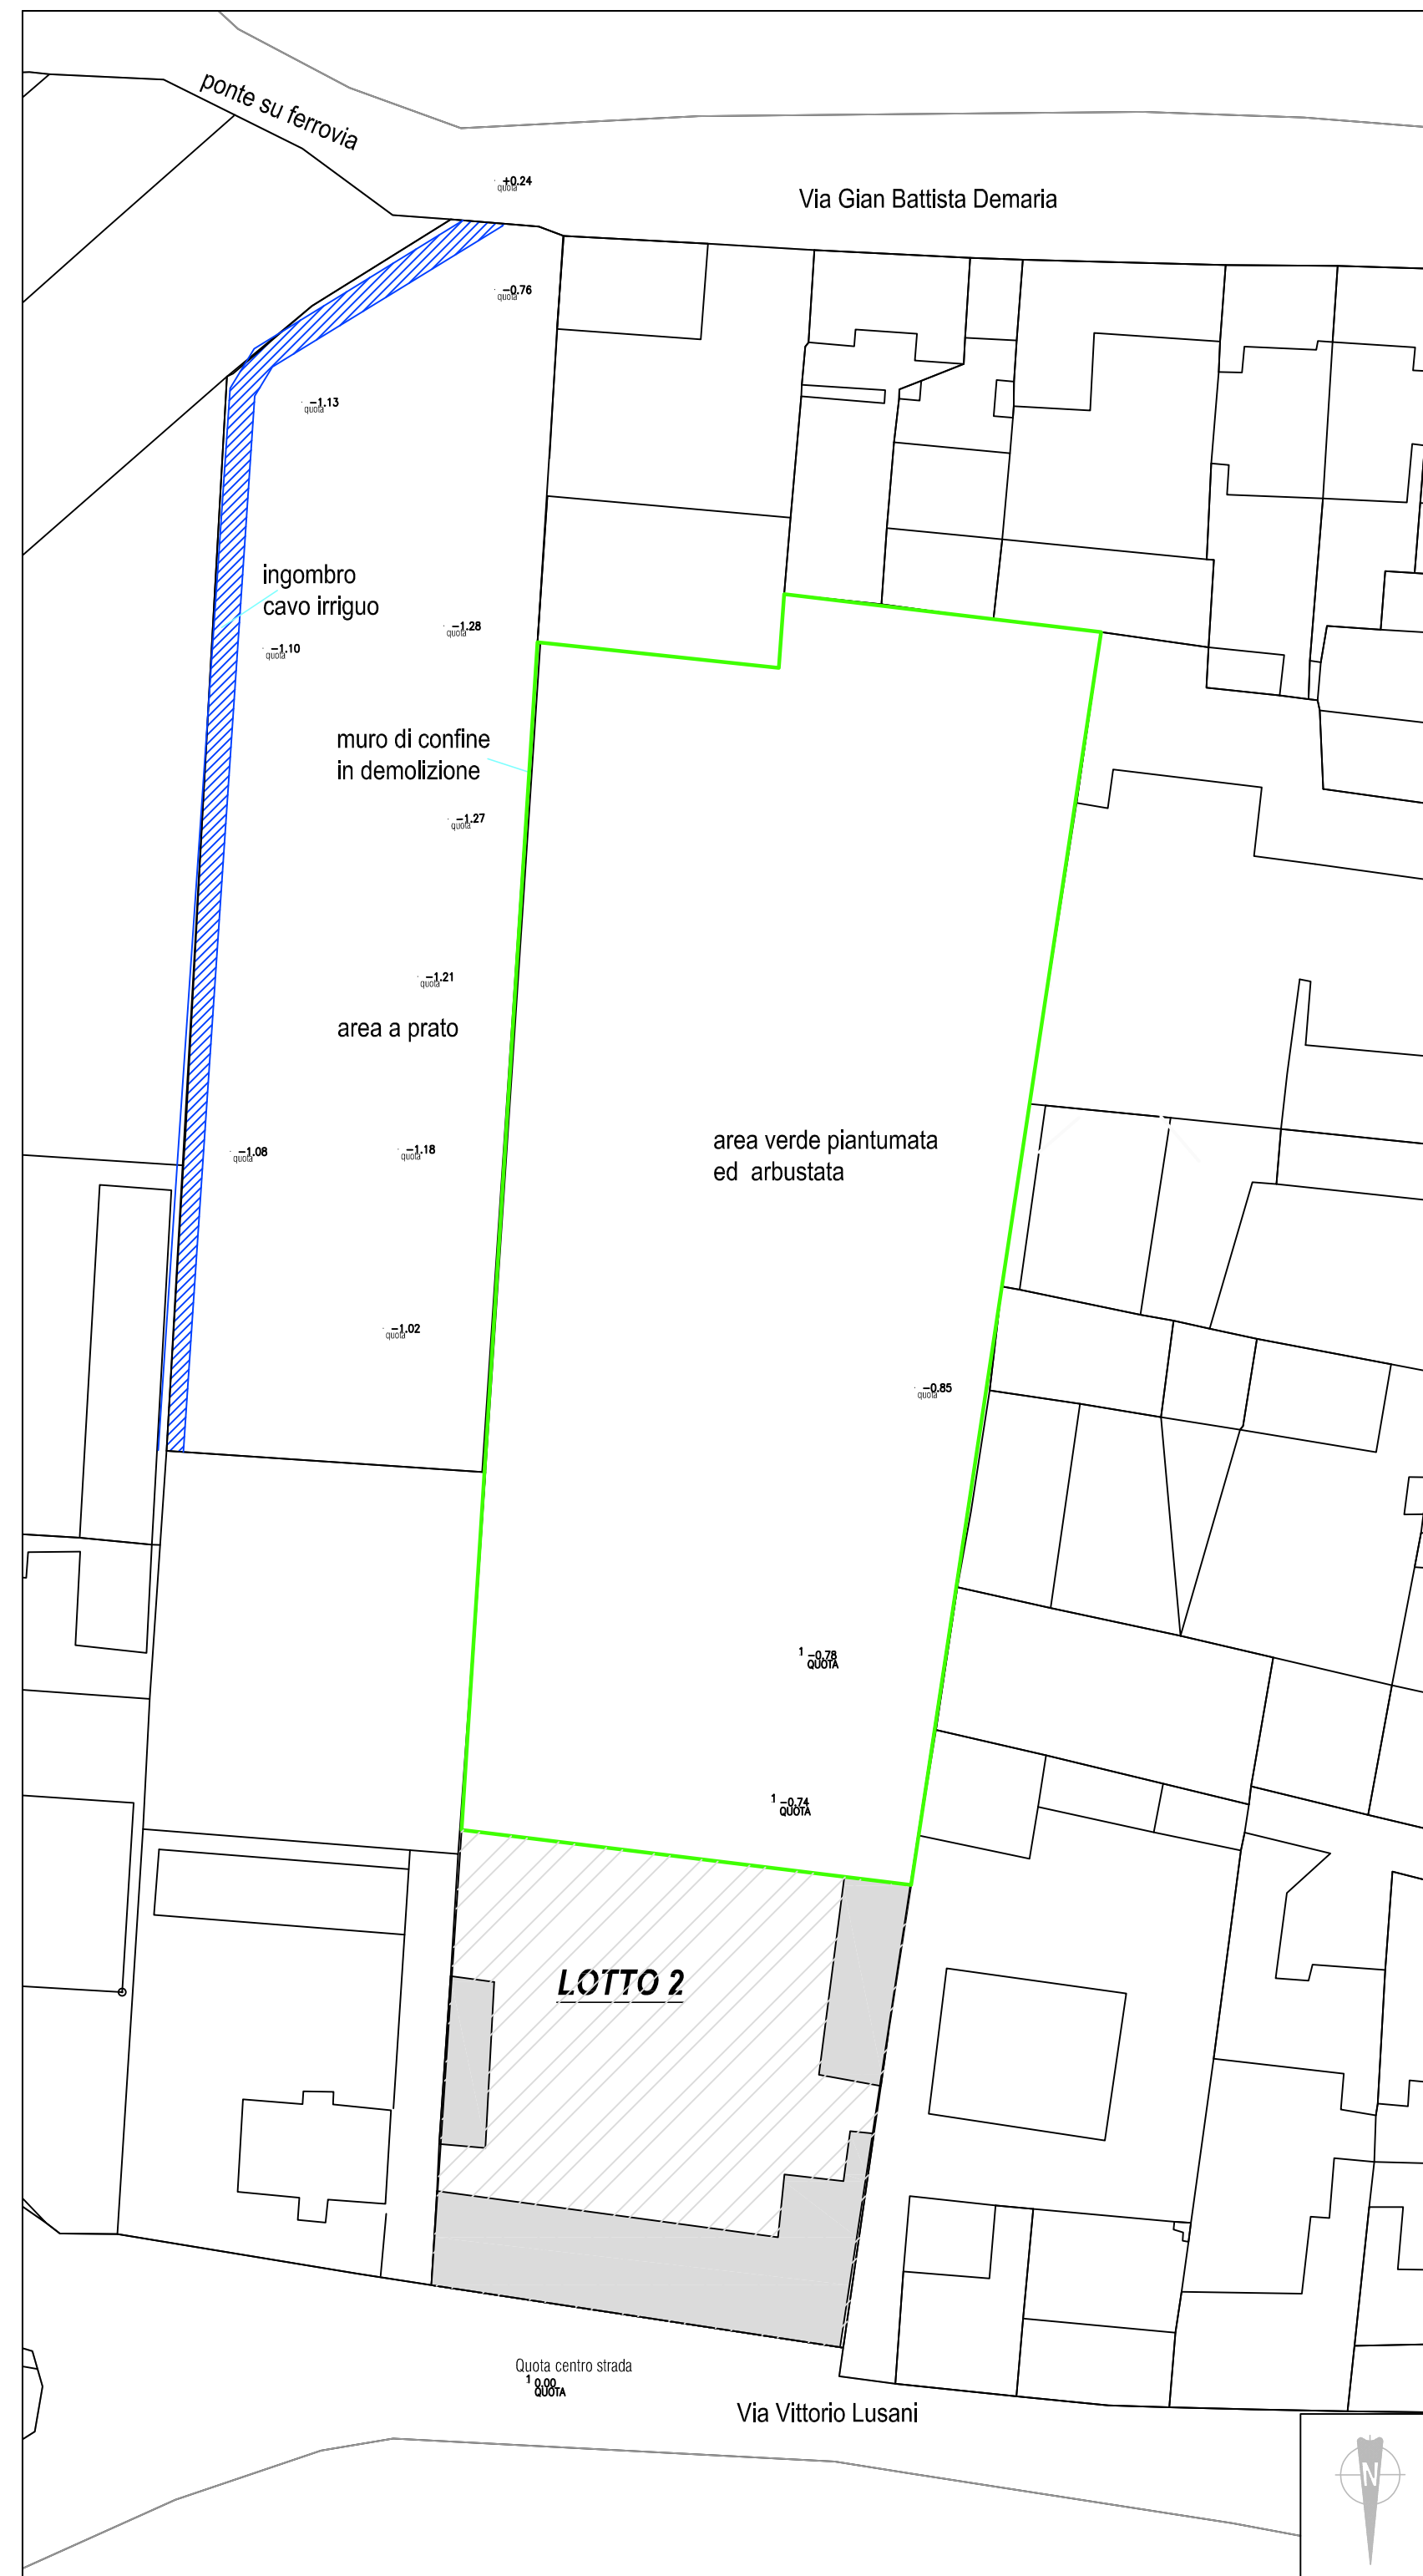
ponte su ferrovia

+0.24
quota

Via Gian Battista Demaria

−0.76
quota

−1.13
quota

ingombro
cavo irriguo

−1.28
quota

−1.10
quota

muro di confine
in demolizione

−1.27
quota

−1.21
quota

area a prato

area verde piantumata
ed arbustata

−1.08
quota

−1.18
quota

−1.02
quota

−0.85
quota

1 −0.78
QUOTA

1 −0.74
QUOTA

LOTTO 2

Quota centro strada
1 0.00
QUOTA

Via Vittorio Lusani

N